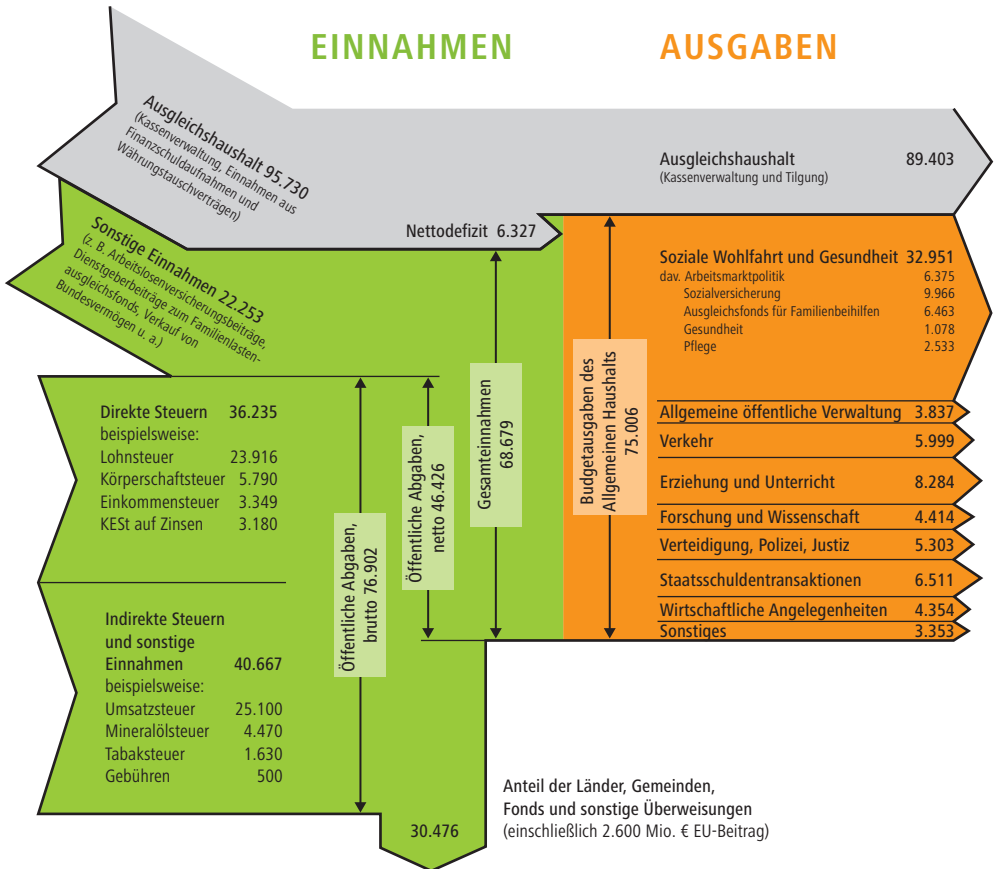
EINNAHMEN

AUSGABEN

Ausgleichshaushalt 95.730
(Kassenverwaltung, Einnahmen aus Finanzschuldaufnahmen und Währungstauschverträgen)

Ausgleichshaushalt 89.403
(Kassenverwaltung und Tilgung)

Nettodefizit 6.327

Sonstige Einnahmen 22.253
(z. B. Arbeitslosenversicherungsbeiträge, Dienstgeberbeiträge zum Familienlastenausgleichsfonds, Verkauf von Bundesvermögen u. a.)

Soziale Wohlfahrt und Gesundheit 32.951
dav. Arbeitsmarktpolitik 6.375
Sozialversicherung 9.966
Ausgleichsfonds für Familienbeihilfen 6.463
Gesundheit 1.078
Pflege 2.533

Direkte Steuern 36.235
beispielsweise:
Lohnsteuer 23.916
Körperschaftsteuer 5.790
Einkommensteuer 3.349
KESt auf Zinsen 3.180

Öffentliche Abgaben, brutto 76.902

Öffentliche Abgaben, netto 46.426

Gesamteinnahmen 68.679

Budgetausgaben des Allgemeinen Haushalts 75.006

Allgemeine öffentliche Verwaltung 3.837
Verkehr 5.999
Erziehung und Unterricht 8.284
Forschung und Wissenschaft 4.414
Verteidigung, Polizei, Justiz 5.303
Staatsschuldentransaktionen 6.511
Wirtschaftliche Angelegenheiten 4.354
Sonstiges 3.353

Indirekte Steuern und sonstige Einnahmen 40.667
beispielsweise:
Umsatzsteuer 25.100
Mineralölsteuer 4.470
Tabaksteuer 1.630
Gebühren 500

30.476

Anteil der Länder, Gemeinden, Fonds und sonstige Überweisungen
(einschließlich 2.600 Mio. € EU-Beitrag)